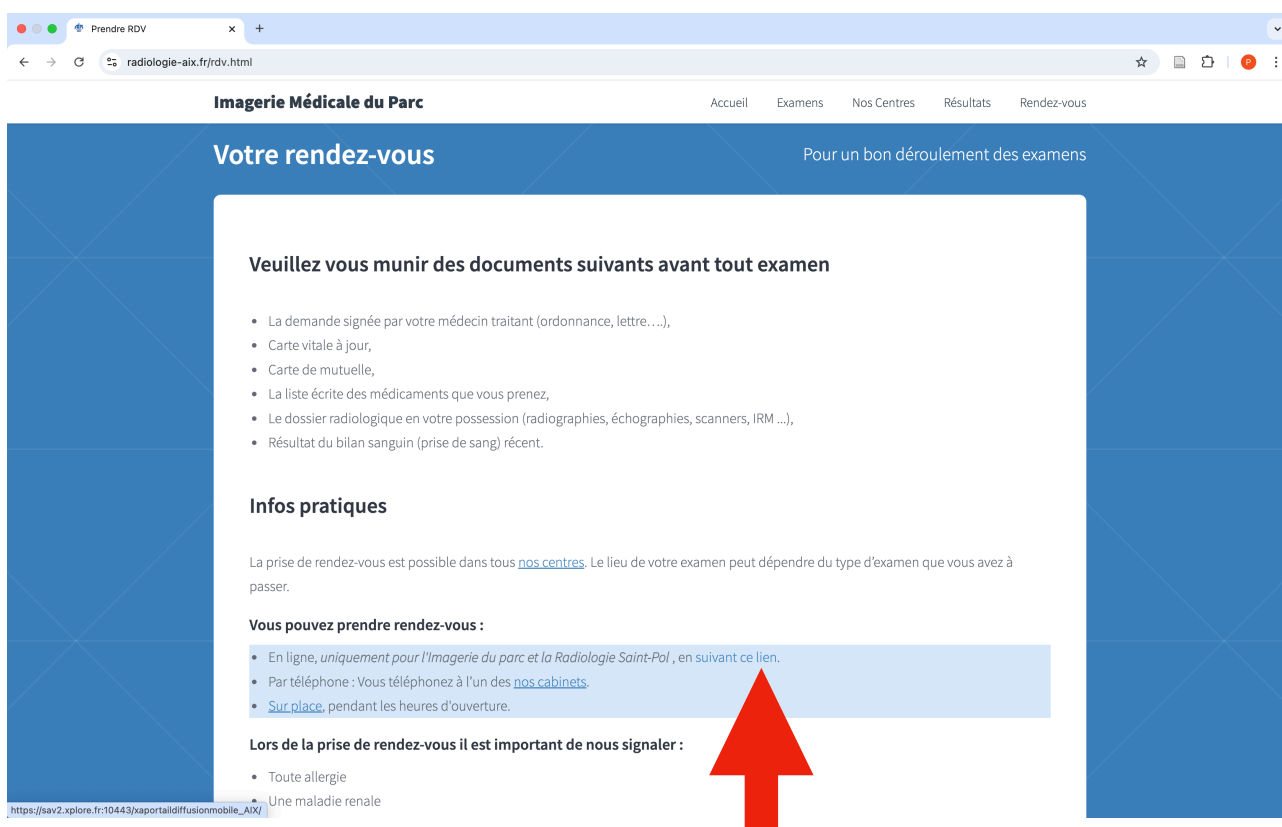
Prendre RDV
radiologie-aix.fr/rdv.html

Imagerie Médicale du Parc

Accueil Examens Nos Centres Résultats Rendez-vous

Votre rendez-vous

Pour un bon déroulement des examens

Veuillez vous munir des documents suivants avant tout examen

- La demande signée par votre médecin traitant (ordonnance, lettre….),
- Carte vitale à jour,
- Carte de mutuelle,
- La liste écrite des médicaments que vous prenez,
- Le dossier radiologique en votre possession (radiographies, échographies, scanners, IRM ...),
- Résultat du bilan sanguin (prise de sang) récent.

Infos pratiques

La prise de rendez-vous est possible dans tous nos centres. Le lieu de votre examen peut dépendre du type d'examen que vous avez à passer.

Vous pouvez prendre rendez-vous :

- En ligne, uniquement pour l'Imagerie du parc et la Radiologie Saint-Pol , en suivant ce lien.
- Par téléphone : Vous téléphonez à l'un des nos cabinets.
- Sur place, pendant les heures d'ouverture.

Lors de la prise de rendez-vous il est important de nous signaler :

- Toute allergie
- Une maladie renale

https://sav2.xplore.fr:10443/xaportaildiffusionmobile_AIX/